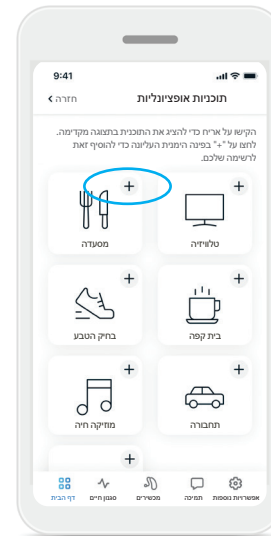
9:41

תוכניות אופציונליות
חזרה

הקישו על אריח כדי להציג את התוכנית בתצוגה מקדימה. לחצו על "+" בפינה הימנית העליונה כדי להוסיף זאת לרשימה שלכם.

+
טלוויזיה
+
מסעדה
+
בית קפה
+
בחיק הטבע
+
תחבורה
+
מוזיקה חיה
+

אפשרויות נוספות
תמיכה
מכשירים
סגנון חיים
דף הבית